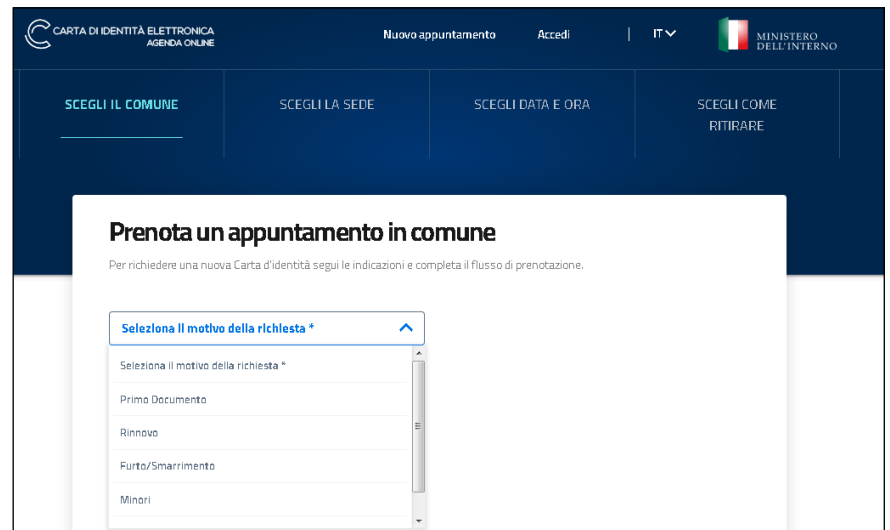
CARTA DI IDENTITÀ ELETTRONICA
AGENDA ONLINE

Nuovo appuntamento
Accedi
IT

MINISTERO DELL'INTERNO

SCEGLI IL COMUNE
SCEGLI LA SEDE
SCEGLI DATA E ORA
SCEGLI COME RITIRARE

Prenota un appuntamento in comune

Per richiedere una nuova Carta d'identità segui le indicazioni e completa il flusso di prenotazione.

Seleziona il motivo della richiesta *

Seleziona il motivo della richiesta *
Primo Documento
Rinnovo
Furto/Smarrimento
Minori